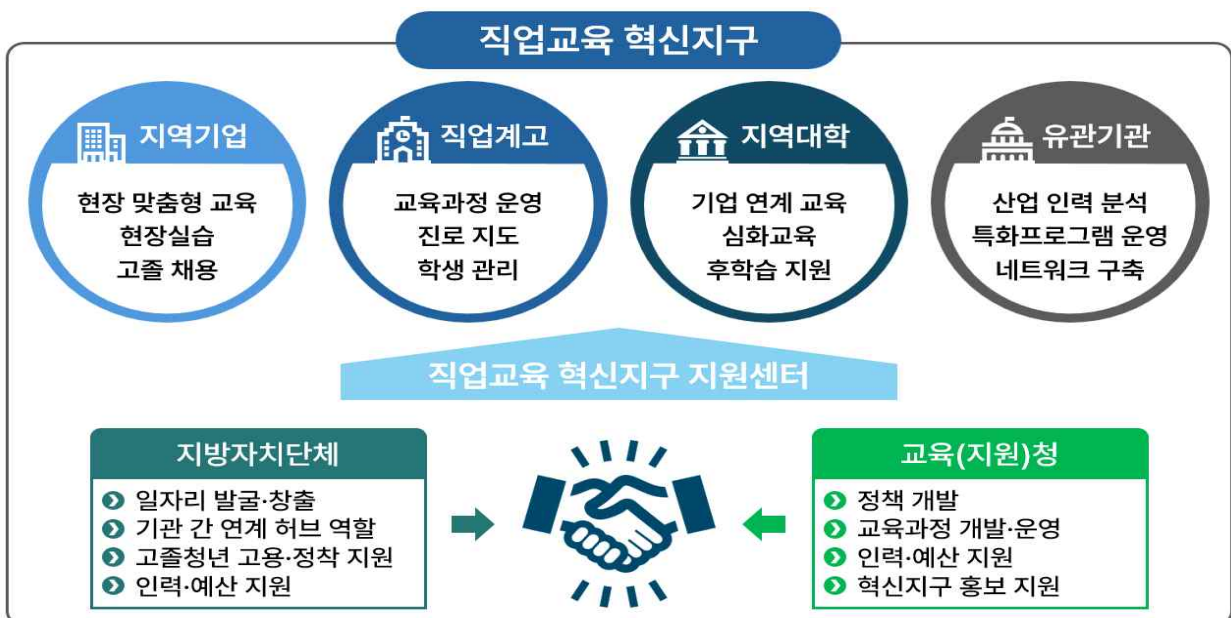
직업교육 혁신지구

지역기업
현장 맞춤형 교육
현장실습
고졸 채용

직업계고
교육과정 운영
진로 지도
학생 관리

지역대학
기업 연계 교육
심화교육
후학습 지원

유관기관
산업 인력 분석
특화프로그램 운영
네트워크 구축

직업교육 혁신지구 지원센터

지방자치단체
일자리 발굴·창출
기관 간 연계 허브 역할
고졸청년 고용·정착 지원
인력·예산 지원

교육(지원)청
정책 개발
교육과정 개발·운영
인력·예산 지원
혁신지구 홍보 지원